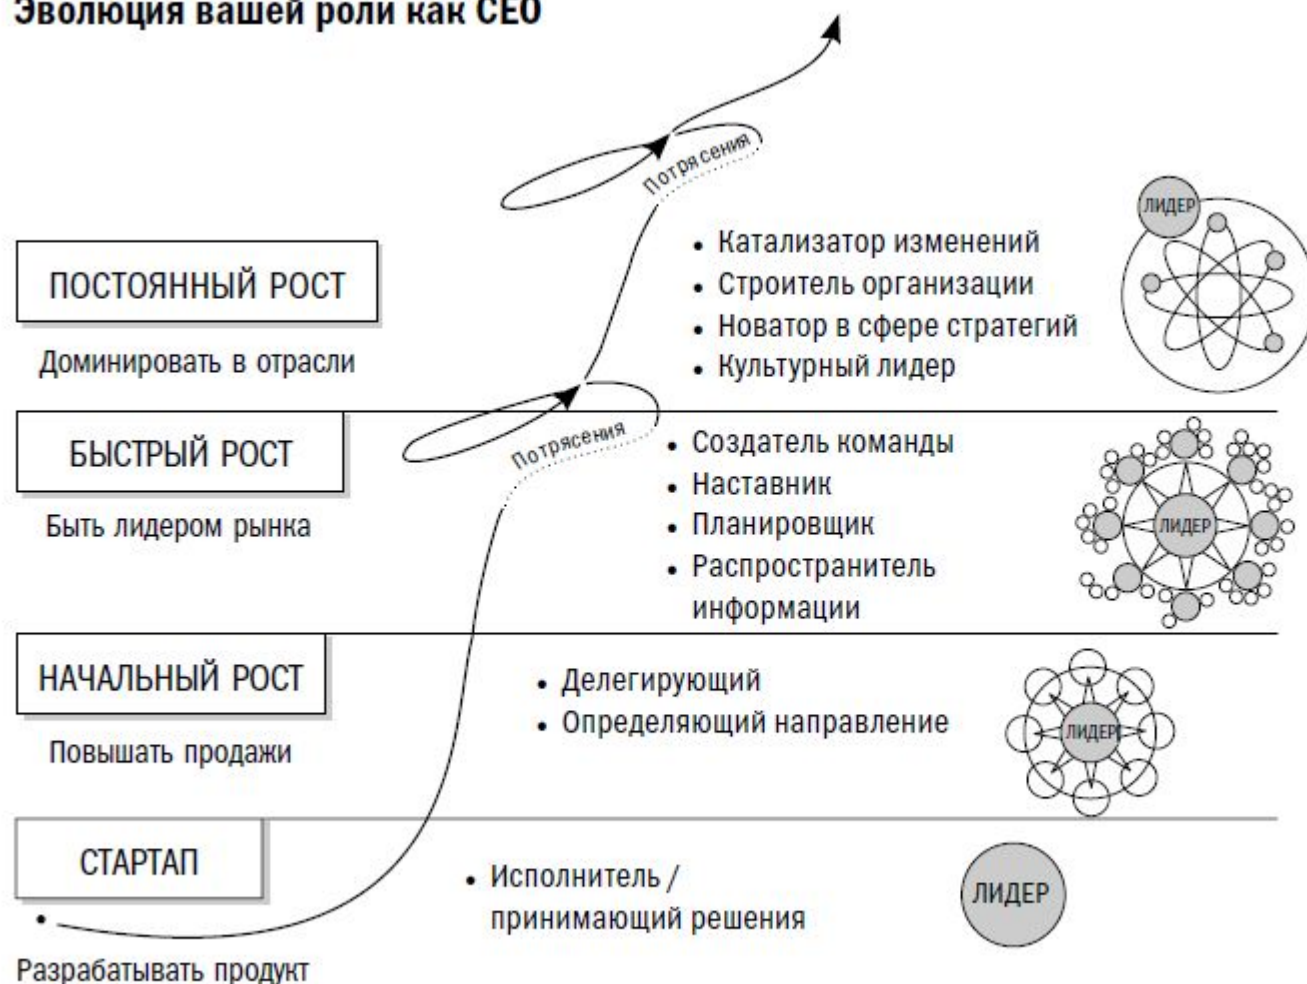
Эволюция вашей роли как CEO

Потрясения

ЛИДЕР

ПОСТОЯННЫЙ РОСТ

Доминировать в отрасли

• Катализатор изменений
• Строитель организации
• Новатор в сфере стратегий
• Культурный лидер

Потрясения

БЫСТРЫЙ РОСТ

Быть лидером рынка

• Создатель команды
• Наставник
• Планировщик
• Распространитель информации

ЛИДЕР

НАЧАЛЬНЫЙ РОСТ

Повышать продажи

• Делегирующий
• Определяющий направление

ЛИДЕР

СТАРТАП

• Исполнитель / принимающий решения

ЛИДЕР

Разрабатывать продукт